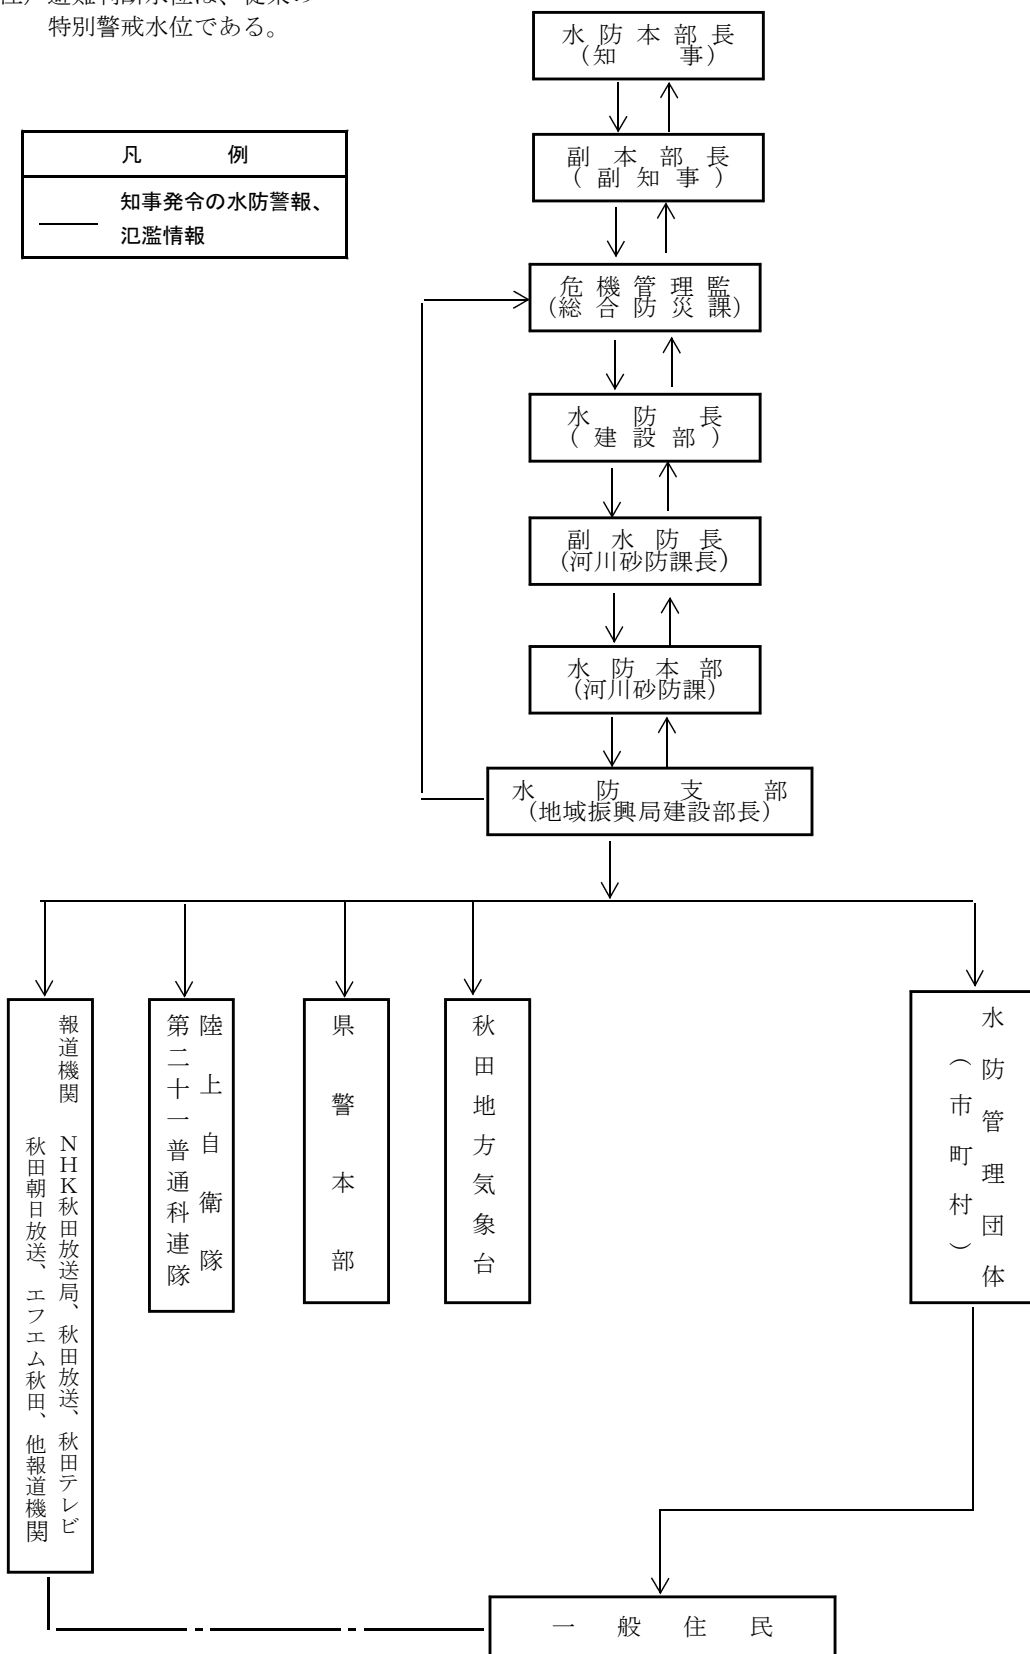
注）避難判断水位は、従来の特別警戒水位である。

| 凡　　例 | |
|---|---|
| ―― | 知事発令の水防警報、氾濫情報 |

水防本部長
（知　　事）

副本部長
（副知事）

危機管理監
（総合防災課）

水防長
（建設部）

副水防長
（河川砂防課長）

水防本部
（河川砂防課）

水防支部
（地域振興局建設部長）

報道機関
NHK秋田放送局、秋田放送、秋田テレビ
秋田朝日放送、エフエム秋田、他報道機関

陸上自衛隊
第二十一普通科連隊

県警本部

秋田地方気象台

水防管理団体
（市町村）

一般住民